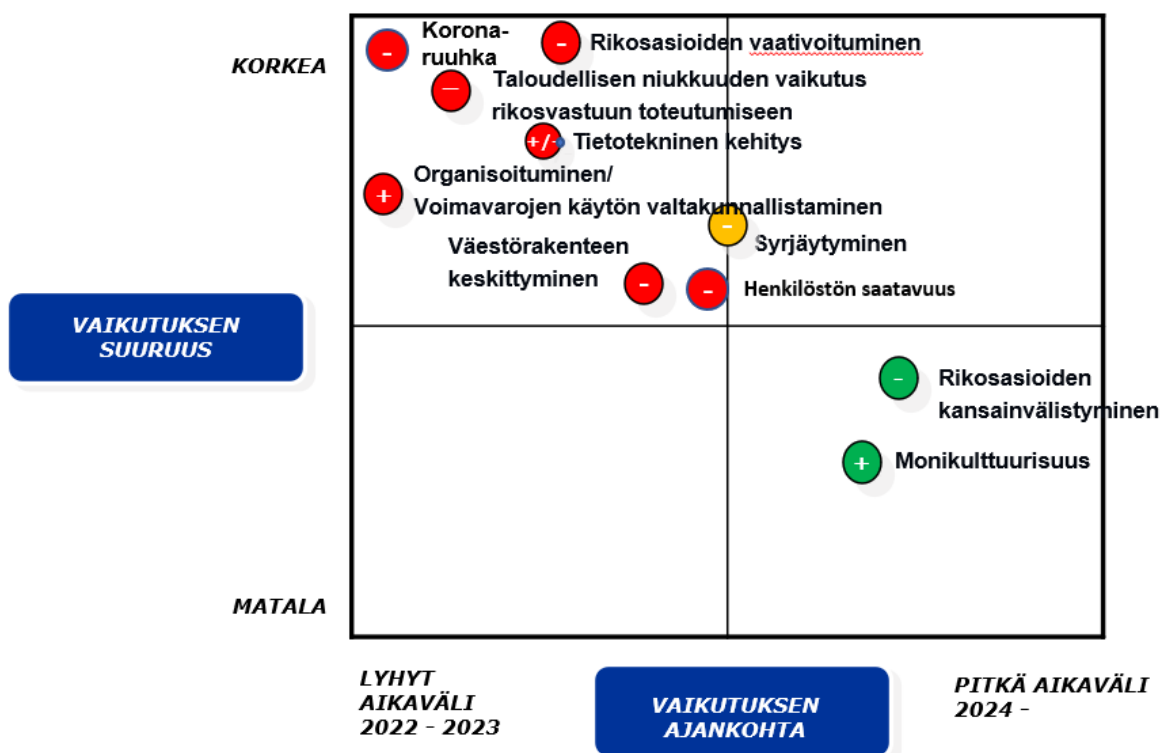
KORKEA

- Korona-ruuhka

- Rikosasioiden vaativoituminen

— Taloudellisen niukkuuden vaikutus rikosvastuun toteutumiseen

+/- Tietotekninen kehitys

+ Organisoituminen/ Voimavarojen käytön valtakunnallistaminen

- Syrjäytyminen

Väestörakenteen keskittyminen -

- Henkilöstön saatavuus

VAIKUTUKSEN SUURUUS

- Rikosasioiden kansainvälistyminen

+ Monikulttuurisuus

MATALA

LYHYT AIKAVÄLI 2022 - 2023

VAIKUTUKSEN AJANKOHTA

PITKÄ AIKAVÄLI 2024 -